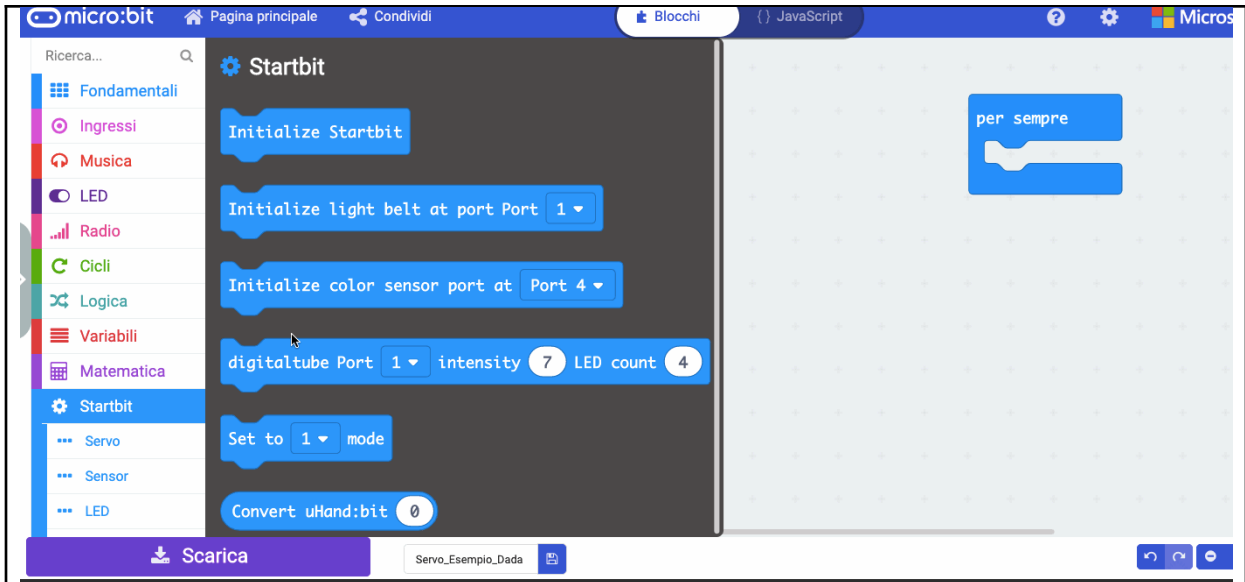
micro:bit Pagina principale Condividi Blocchi {} JavaScript Micros

Ricerca...
Fondamentali
Ingressi
Musica
LED
Radio
Cicli
Logica
Variabili
Matematica
Startbit
Servo
Sensor
LED

Startbit

Initialize Startbit

Initialize light belt at port Port 1

Initialize color sensor port at Port 4

digitaltube Port 1 intensity 7 LED count 4

Set to 1 mode

Convert uHand:bit 0

per sempre

Scarica
Servo_Esempio_Dada